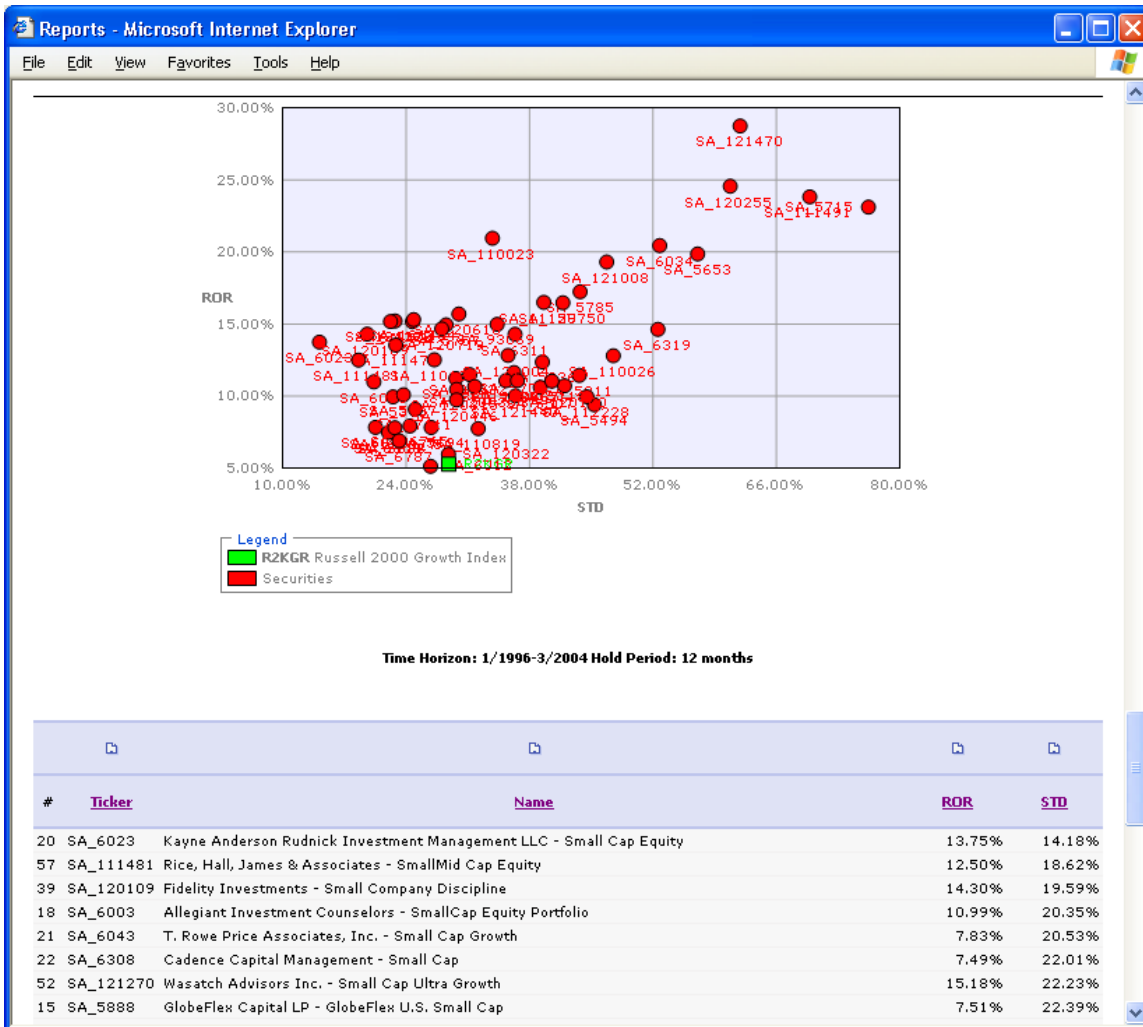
Reports - Microsoft Internet Explorer

File Edit View Favorites Tools Help

30.00%
25.00%
20.00%
15.00%
10.00%
5.00%
ROR
10.00% 24.00% 38.00% 52.00% 66.00% 80.00%
STD

SA_121470
SA_120255
SA_5715
SA_111491
SA_110023
SA_6034
SA_5653
SA_121008
SA_5785
SA_6319
SA_110026
SA_5494
SA_110819
SA_120322
SA_6787
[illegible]

Legend
R2KGR Russell 2000 Growth Index
Securities

Time Horizon: 1/1996-3/2004 Hold Period: 12 months

| # | Ticker | Name | ROR | STD |
|---|---|---|---|---|
| 20 | SA_6023 | Kayne Anderson Rudnick Investment Management LLC - Small Cap Equity | 13.75% | 14.18% |
| 57 | SA_111481 | Rice, Hall, James & Associates - SmallMid Cap Equity | 12.50% | 18.62% |
| 39 | SA_120109 | Fidelity Investments - Small Company Discipline | 14.30% | 19.59% |
| 18 | SA_6003 | Allegiant Investment Counselors - SmallCap Equity Portfolio | 10.99% | 20.35% |
| 21 | SA_6043 | T. Rowe Price Associates, Inc. - Small Cap Growth | 7.83% | 20.53% |
| 22 | SA_6308 | Cadence Capital Management - Small Cap | 7.49% | 22.01% |
| 52 | SA_121270 | Wasatch Advisors Inc. - Small Cap Ultra Growth | 15.18% | 22.23% |
| 15 | SA_5888 | GlobeFlex Capital LP - GlobeFlex U.S. Small Cap | 7.51% | 22.39% |